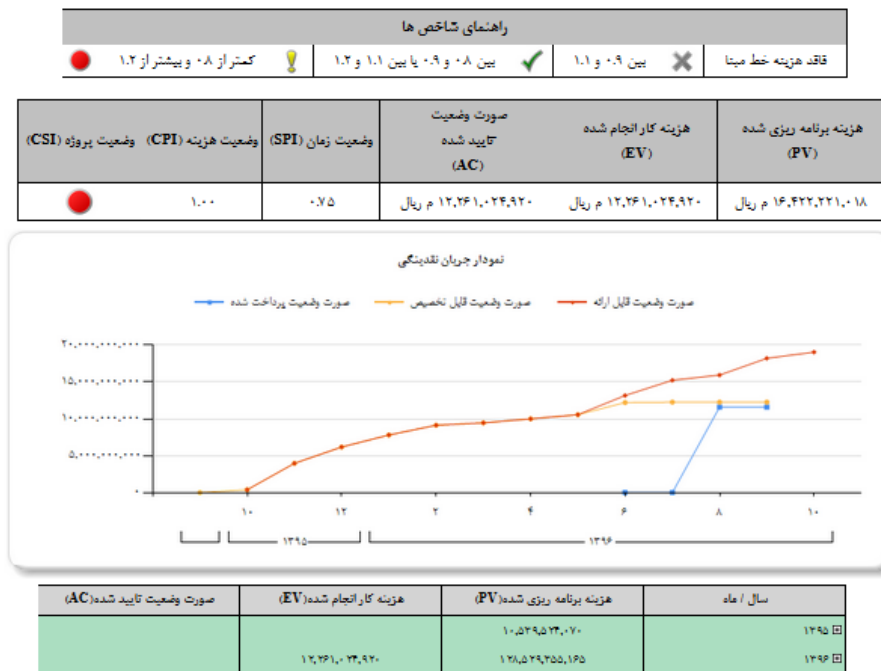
راهنمای شاخص ها

| | | | |
|---|---|---|---|
| قاقد هزینه خط مبنا | بین ۰.۹ و ۱.۱ | بین ۰.۸ و ۰.۹ یا بین ۱.۱ و ۱.۲ | کمتر از ۰.۸ و بیشتر از ۱.۲ |

| هزینه برنامه ریزی شده (PV) | هزینه کار انجام شده (EV) | صورت وضعیت تایید شده (AC) | وضعیت زمان (SPI) | وضعیت هزینه (CPI) | وضعیت پروژه (CSI) |
|---|---|---|---|---|---|
| ۱۶،۴۲۲،۲۲۱،۰۱۸ م ریال | ۱۲،۲۶۱،۰۲۴،۹۲۰ م ریال | ۱۲،۲۶۱،۰۲۴،۹۲۰ م ریال | ۰.۷۵ | ۱.۰۰ | |

نمودار جریان نقدینگی

صورت وضعیت پرداخت شده صورت وضعیت قابل تخصیص صورت وضعیت قابل ارائه

۲۰،۰۰۰،۰۰۰،۰۰۰
۱۵،۰۰۰،۰۰۰،۰۰۰
۱۰،۰۰۰،۰۰۰،۰۰۰
۵،۰۰۰،۰۰۰،۰۰۰
۰

۱۰ ۱۲ ۲ ۴ ۶ ۸ ۱۰
۱۳۹۵ ۱۳۹۶

| سال / ماه | هزینه برنامه ریزی شده(PV) | هزینه کار انجام شده(EV) | صورت وضعیت تایید شده(AC) |
|---|---|---|---|
| ۱۳۹۵ | ۱۰،۵۲۹،۵۲۴،۰۷۰ | | |
| ۱۳۹۶ | ۱۲۸،۵۲۹،۳۵۵،۱۶۵ | ۱۲،۲۶۱،۰۲۴،۹۲۰ | |